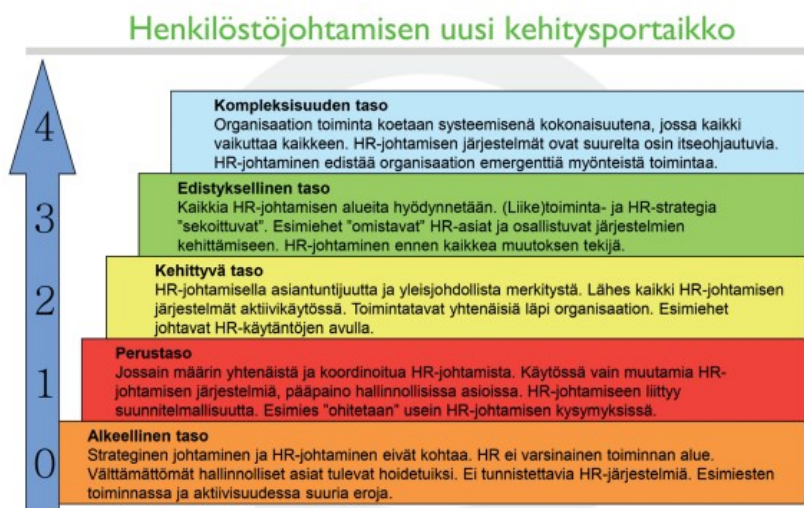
Henkilöstöjohtamisen uusi kehitysportaikko

4

Kompleksisuuden taso
Organisaation toiminta koetaan systeemisenä kokonaisuutena, jossa kaikki vaikuttaa kaikkeen. HR-johtamisen järjestelmät ovat suurelta osin itseohjautuvia. HR-johtaminen edistää organisaation emergenttiä myönteistä toimintaa.

3

Edistyksellinen taso
Kaikkia HR-johtamisen alueita hyödynnetään. (Liike)toiminta- ja HR-strategia "sekoittuvat". Esimiehet "omistavat" HR-asiat ja osallistuvat järjestelmien kehittämiseen. HR-johtaminen ennen kaikkea muutoksen tekijä.

2

Kehittyvä taso
HR-johtamisella asiantuntijuutta ja yleisjohdollista merkitystä. Lähes kaikki HR-johtamisen järjestelmät aktiivikäytössä. Toimintatavat yhtenäisiä läpi organisaation. Esimiehet johtavat HR-käytäntöjen avulla.

1

Perustaso
Jossain määrin yhtenäistä ja koordinoitua HR-johtamista. Käytössä vain muutamia HR-johtamisen järjestelmiä, pääpaino hallinnollisissa asioissa. HR-johtamiseen liittyy suunnitelmallisuutta. Esimies "ohitetaan" usein HR-johtamisen kysymyksissä.

0

Alkeellinen taso
Strateginen johtaminen ja HR-johtaminen eivät kohtaa. HR ei varsinainen toiminnan alue. Välttämättömät hallinnolliset asiat tulevat hoidetuiksi. Ei tunnistettavia HR-järjestelmiä. Esimiesten toiminnassa ja aktiivisuudessa suuria eroja.